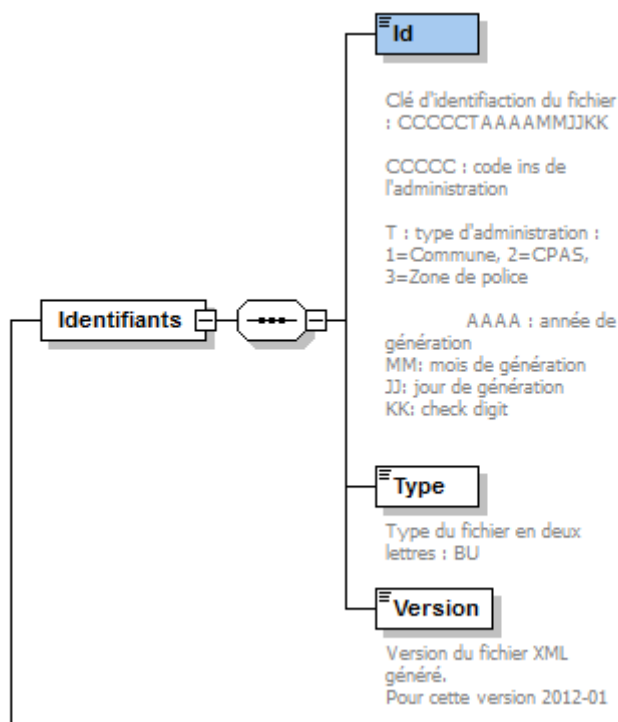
Id

Clé d'identifiaction du fichier : CCCCCTAAAAMMJJKK

CCCCC : code ins de l'administration

T : type d'administration : 1=Commune, 2=CPAS, 3=Zone de police

AAAA : année de génération
MM: mois de génération
JJ: jour de génération
KK: check digit

Identifiants

Type

Type du fichier en deux lettres : BU

Version

Version du fichier XML généré.
Pour cette version 2012-01